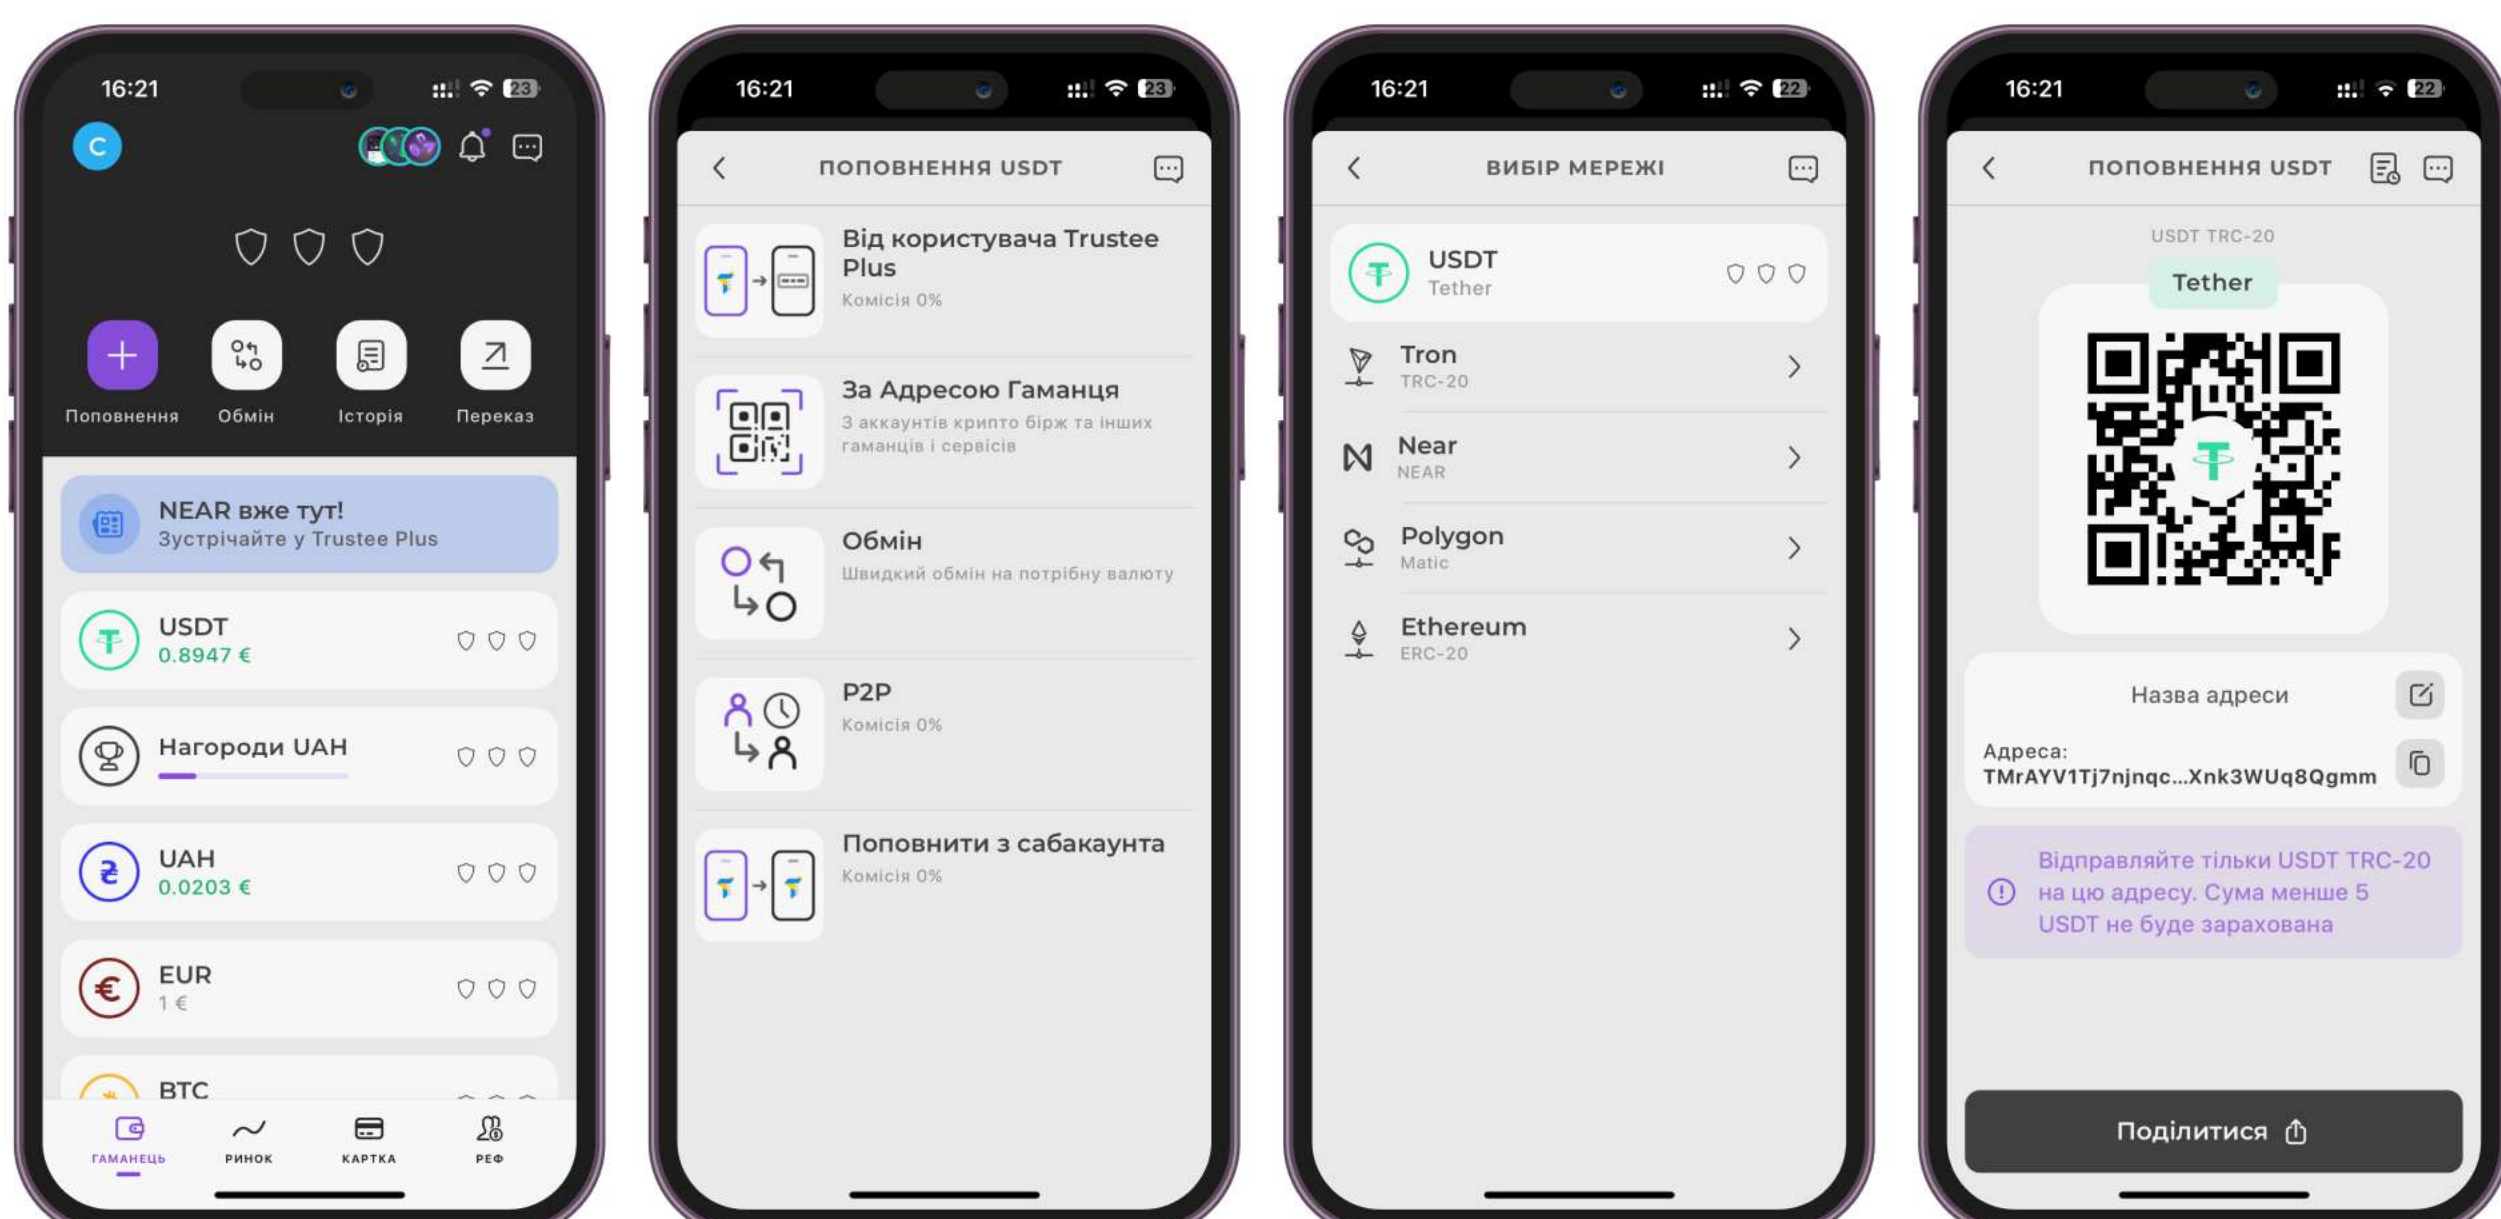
16:21 23

C

Поповнення Обмін Історія Переказ

NEAR вже тут!
Зустрічайте у Trustee Plus

USDT
0.8947 €

Нагороди UAH

UAH
0.0203 €

EUR
1 €

BTC

ГАМАНЕЦЬ РИНОК КАРТКА РЕФ

16:21 23

ПОПОВНЕННЯ USDT

Від користувача Trustee Plus
Комісія 0%

За Адресою Гаманця
З аккаунтів крипто бірж та інших гаманців і сервісів

Обмін
Швидкий обмін на потрібну валюту

P2P
Комісія 0%

Поповнити з сабакаунта
Комісія 0%

16:21 22

ВИБІР МЕРЕЖІ

USDT
Tether

Tron
TRC-20

Near
NEAR

Polygon
Matic

Ethereum
ERC-20

16:21 22

ПОПОВНЕННЯ USDT

USDT TRC-20
Tether

Назва адреси

Адреса:
TMrAYV1Tj7njnqc...Xnk3WUq8Qgmm

Відправляйте тільки USDT TRC-20 на цю адресу. Сума менше 5 USDT не буде зарахована

Поділитися